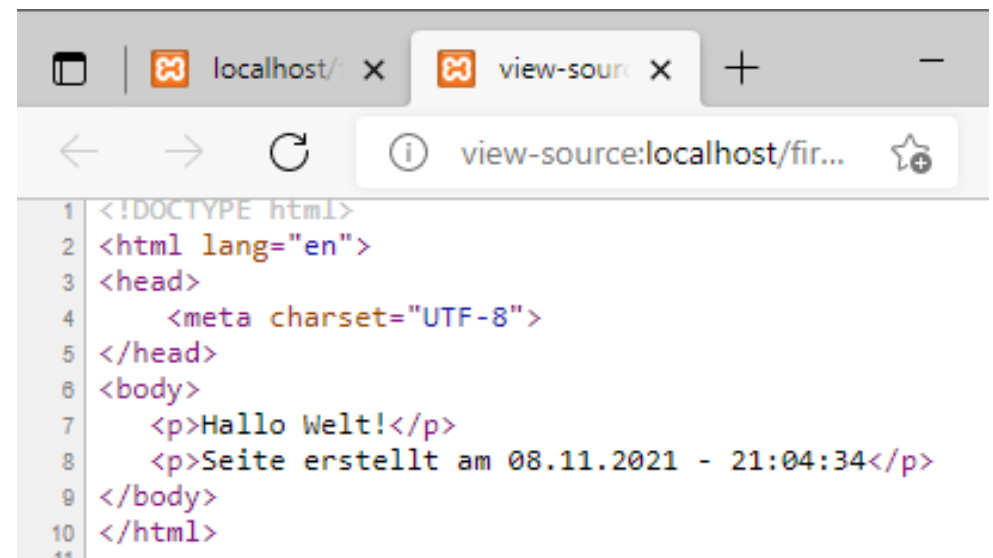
localhost/f ×
view-sourc ×
+
−

view-source:localhost/fir...

1 <!DOCTYPE html>
2 <html lang="en">
3 <head>
4 <meta charset="UTF-8">
5 </head>
6 <body>
7 <p>Hallo Welt!</p>
8 <p>Seite erstellt am 08.11.2021 - 21:04:34</p>
9 </body>
10 </html>